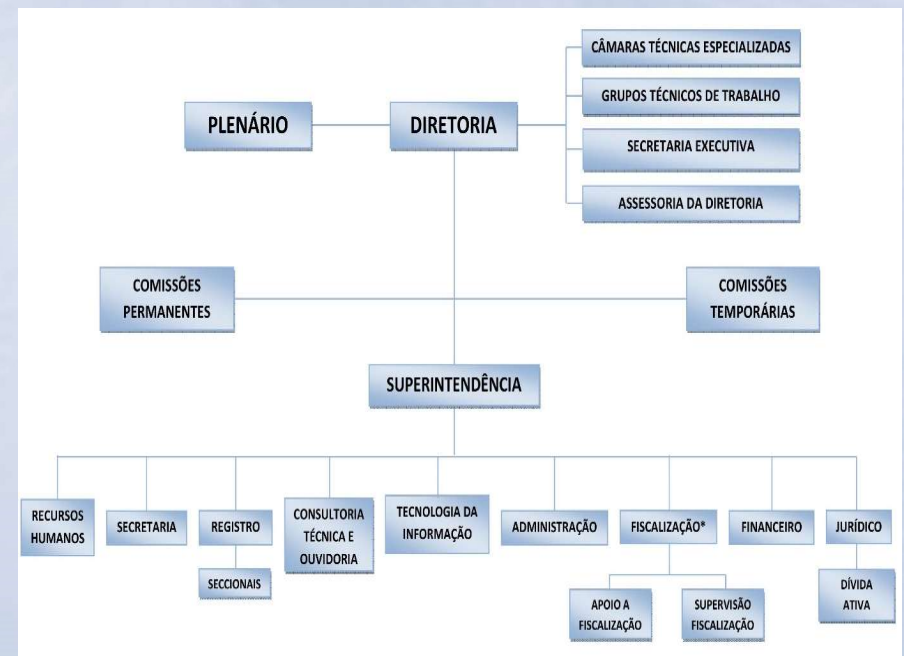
PLENÁRIO

DIRETORIA

CÂMARAS TÉCNICAS ESPECIALIZADAS

GRUPOS TÉCNICOS DE TRABALHO

SECRETARIA EXECUTIVA

ASSESSORIA DA DIRETORIA

COMISSÕES PERMANENTES

COMISSÕES TEMPORÁRIAS

SUPERINTENDÊNCIA

RECURSOS HUMANOS

SECRETARIA

REGISTRO

SECCIONAIS

CONSULTORIA TÉCNICA E OUVIDORIA

TECNOLOGIA DA INFORMAÇÃO

ADMINISTRAÇÃO

FISCALIZAÇÃO*

APOIO A FISCALIZAÇÃO

SUPERVISÃO FISCALIZAÇÃO

FINANCEIRO

JURÍDICO

DÍVIDA ATIVA